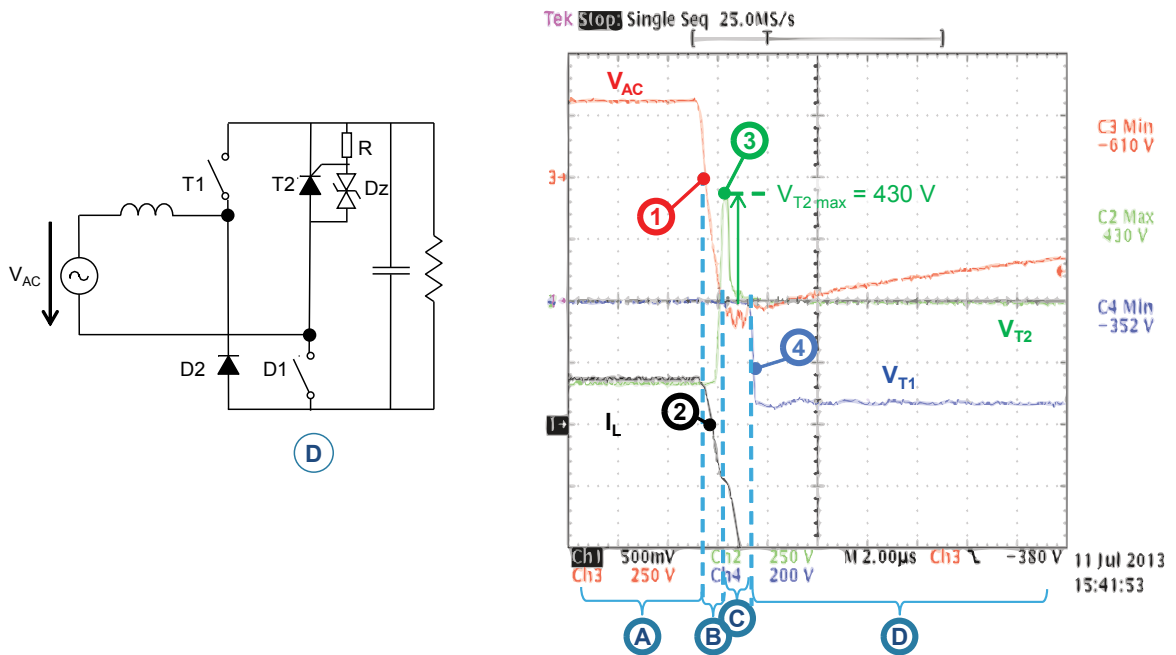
$V_{AC}$

T1

T2

R

Dz

D2

D1

D

Tek Stop Single Seq 25.0MS/s

T

$V_{AC}$

3

1

$V_{T2\ max}$ = 430 V

2

$I_L$

4

$V_{T2}$

$V_{T1}$

C3 Min
-610 V

C2 Max
430 V

C4 Min
-352 V

Ch1 500mV Ch2 250 V M 2.00µs Ch3 ∖ -380 V 11 Jul 2013
Ch3 250 V Ch4 200 V 15:41:53

A

B

C

D